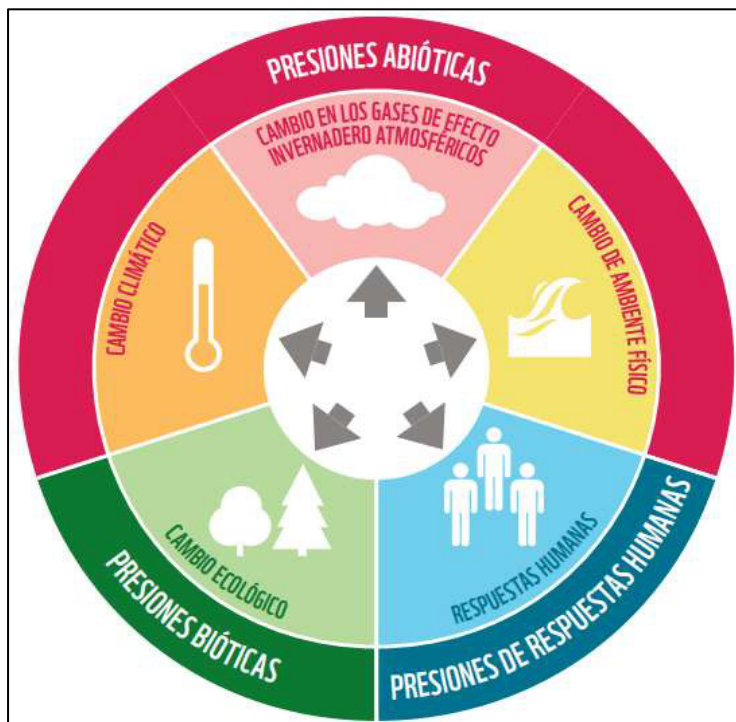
PRESIONES ABIÓTICAS

CAMBIO EN LOS GASES DE EFECTO INVERNADERO ATMOSFÉRICOS

CAMBIO CLIMÁTICO

CAMBIO DE AMBIENTE FÍSICO

CAMBIO ECOLÓGICO

RESPUESTAS HUMANAS

PRESIONES BIÓTICAS

PRESIONES DE RESPUESTAS HUMANAS